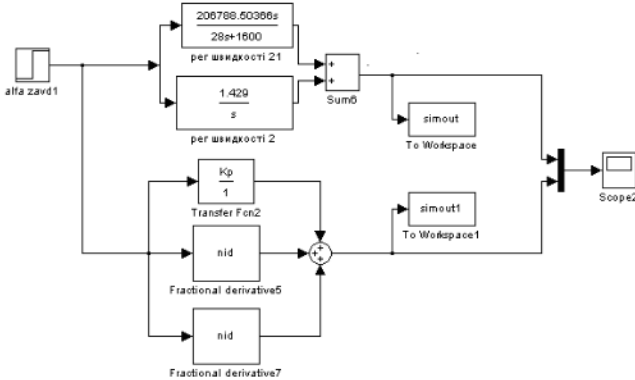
alfa zavd1

$\frac{206788.50366s}{28s+1600}$

рег швидкості 21

$\frac{1.429}{s}$

рег швидкості 2

Sum6

simout

To Workspace

$\frac{Kp}{1}$

Transfer Fcn2

nid

Fractional derivative5

nid

Fractional derivative7

simout1

To Workspace1

Scope2